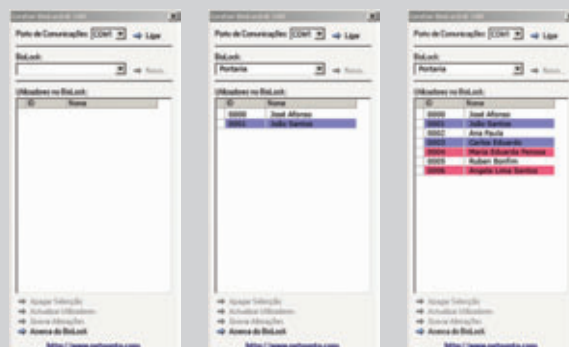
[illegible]
Porta de Comunicações: COM1 Ligar
BioLock:
Novo...
Utilizadores no BioLock:
| ID | Nome |
|---|---|
Apagar Selecção
Actualizar Utilizadores
Gravar Alterações
Acerca do BioLock
http://www.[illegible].com

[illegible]
Porta de Comunicações: COM1 Ligar
BioLock:
Portaria
Novo...
Utilizadores no BioLock:
| ID | Nome |
|---|---|
| 0000 | José Afonso |
| 0001 | João Santos |
Apagar Selecção
Actualizar Utilizadores
Gravar Alterações
Acerca do BioLock
http://www.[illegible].com

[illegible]
Porta de Comunicações: COM1 Ligar
BioLock:
Portaria
Novo...
Utilizadores no BioLock:
| ID | Nome |
|---|---|
| 0000 | José Afonso |
| 0001 | João Santos |
| 0002 | Ana Paula |
| 0003 | Carlos Eduardo |
| 0004 | Maria Eduarda Pessoa |
| 0005 | Ruben Bonfim |
| 0006 | Angela Lima Santos |
Apagar Selecção
Actualizar Utilizadores
Gravar Alterações
Acerca do BioLock
http://www.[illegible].com